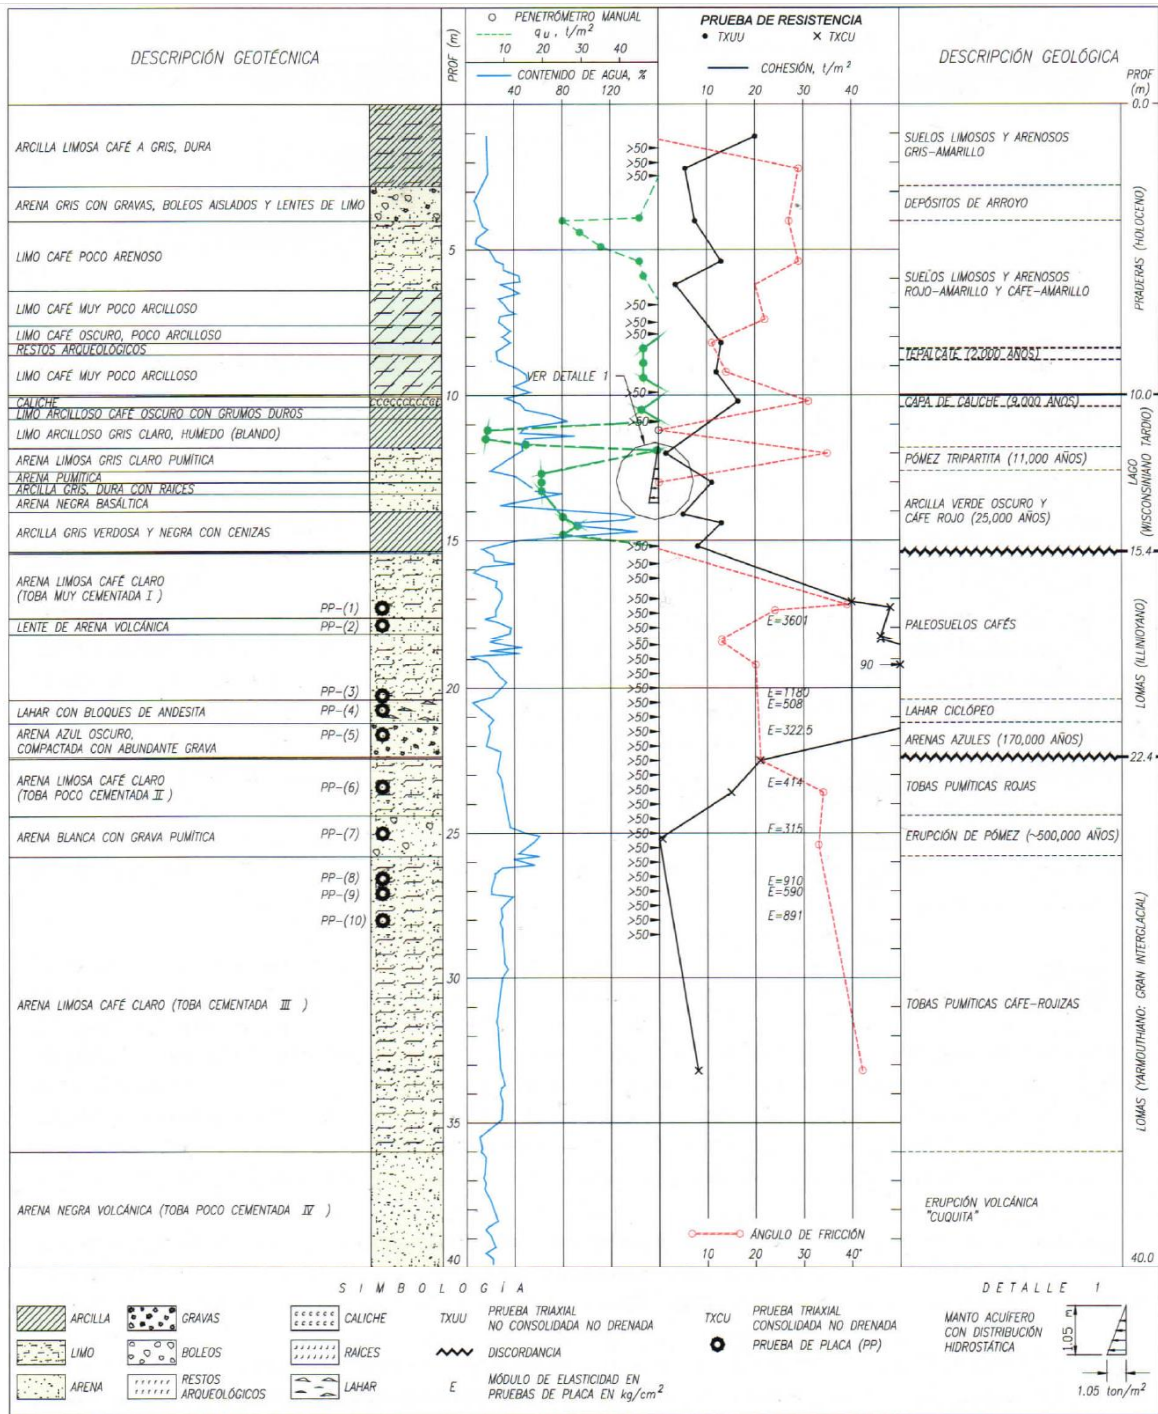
DESCRIPCIÓN GEOTÉCNICA

PROF (m)

PENETRÓMETRO MANUAL
$q_u$, $t/m^2$
10 20 30 40

CONTENIDO DE AGUA, %
40 80 120

PRUEBA DE RESISTENCIA
TXUU TXCU

COHESIÓN, $t/m^2$
10 20 30 40

DESCRIPCIÓN GEOLÓGICA

PROF (m)
0.0

ARCILLA LIMOSA CAFÉ A GRIS, DURA
ARENA GRIS CON GRAVAS, BOLEOS AISLADOS Y LENTES DE LIMO
LIMO CAFÉ POCO ARENOSO
LIMO CAFÉ MUY POCO ARCILLOSO
LIMO CAFÉ OSCURO, POCO ARCILLOSO
RESTOS ARQUEOLOGICOS
LIMO CAFÉ MUY POCO ARCILLOSO
CALICHE
LIMO ARCILLOSO CAFÉ OSCURO CON GRUMOS DUROS
LIMO ARCILLOSO GRIS CLARO, HUMEDO (BLANDO)
ARENA LIMOSA GRIS CLARO PUMÍTICA
ARENA PUMITICA
ARCILLA GRIS, DURA CON RAICES
ARENA NEGRA BASÁLTICA
ARCILLA GRIS VERDOSA Y NEGRA CON CENIZAS
ARENA LIMOSA CAFÉ CLARO (TOBA MUY CEMENTADA I)
LENTE DE ARENA VOLCÁNICA
LAHAR CON BLOQUES DE ANDESITA
ARENA AZUL OSCURO, COMPACTADA CON ABUNDANTE GRAVA
ARENA LIMOSA CAFÉ CLARO (TOBA POCO CEMENTADA II)
ARENA BLANCA CON GRAVA PUMÍTICA
ARENA LIMOSA CAFÉ CLARO (TOBA CEMENTADA III)
ARENA NEGRA VOLCÁNICA (TOBA POCO CEMENTADA IV)

PP-(1) PP-(2) PP-(3) PP-(4) PP-(5) PP-(6) PP-(7) PP-(8) PP-(9) PP-(10)

5 10 15 20 25 30 35 40

>50 >50 >50 >50 >50 >50 >50 >50 >50 >50 >50 >50 >50 >50 >50 >50 >50 >50 >50 >50 >50 >50 >50 >50 >50 >50 >50 >50 >50 >50 >50 >50 >50 >50 >50 >50 >50 >50 >50 >50

VER DETALLE 1

E=3601
90
E=1180
E=508
E=322.5
E=414
E=315
E=910
E=590
E=891

ÁNGULO DE FRICCIÓN
10 20 30 40°

SUELOS LIMOSOS Y ARENOSOS GRIS-AMARILLO
DEPÓSITOS DE ARROYO
SUELOS LIMOSOS Y ARENOSOS ROJO-AMARILLO Y CAFE-AMARILLO
TEPALCATE (2,000 AÑOS)
CAPA DE CALICHE (9,000 AÑOS)
PÓMEZ TRIPARTITA (11,000 AÑOS)
ARCILLA VERDE OSCURO Y CAFE ROJO (25,000 AÑOS)
PALEOSUELOS CAFÉS
LAHAR CICLÓPEO
ARENAS AZULES (170,000 AÑOS)
TOBAS PUMÍTICAS ROJAS
ERUPCIÓN DE PÓMEZ (~500,000 AÑOS)
TOBAS PUMÍTICAS CAFÉ-ROJIZAS
ERUPCIÓN VOLCÁNICA "CUQUITA"

PRADERAS (HOLOCENO)
LAGO (WISCONSINIANO TARDIO)
LOMAS (ILLINOYANO)
LOMAS (YARMOUTHIANO: GRAN INTERGLACIAL)

10.0 15.4 22.4 40.0

SIMBOLOGÍA

ARCILLA
LIMO
ARENA
GRAVAS
BOLEOS
RESTOS ARQUEOLÓGICOS
CALICHE
RAICES
LAHAR
TXUU PRUEBA TRIAXIAL NO CONSOLIDADA NO DRENADA
DISCORDANCIA
E MÓDULO DE ELASTICIDAD EN PRUEBAS DE PLACA EN $kg/cm^2$
TXCU PRUEBA TRIAXIAL CONSOLIDADA NO DRENADA
PRUEBA DE PLACA (PP)

DETALLE 1
MANTO ACUÍFERO CON DISTRIBUCIÓN HIDROSTÁTICA
1.05 m
1.05 $ton/m^2$